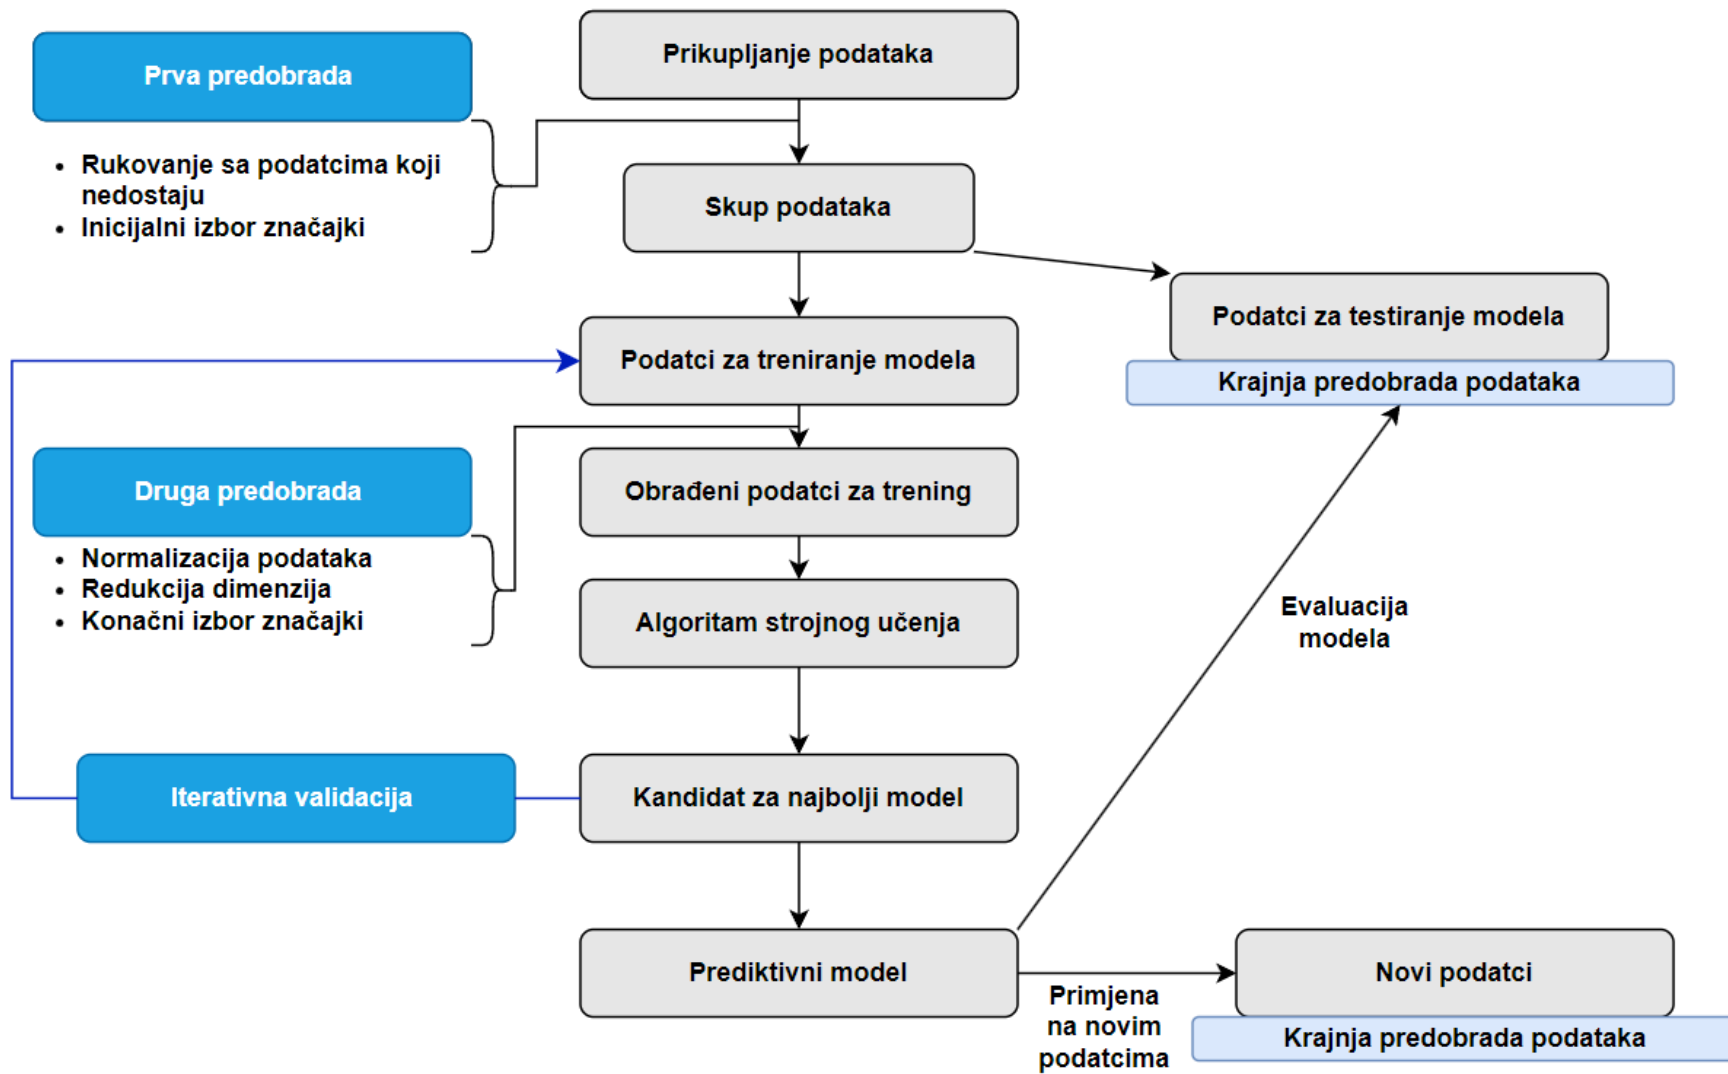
Prva predobrada

- Rukovanje sa podatcima koji nedostaju
- Inicijalni izbor značajki

Prikupljanje podataka

Skup podataka

Podatci za testiranje modela

Krajnja predobrada podataka

Podatci za treniranje modela

Druga predobrada

- Normalizacija podataka
- Redukcija dimenzija
- Konačni izbor značajki

Obrađeni podatci za trening

Algoritam strojnog učenja

Evaluacija modela

Iterativna validacija

Kandidat za najbolji model

Prediktivni model

Primjena na novim podatcima

Novi podatci

Krajnja predobrada podataka